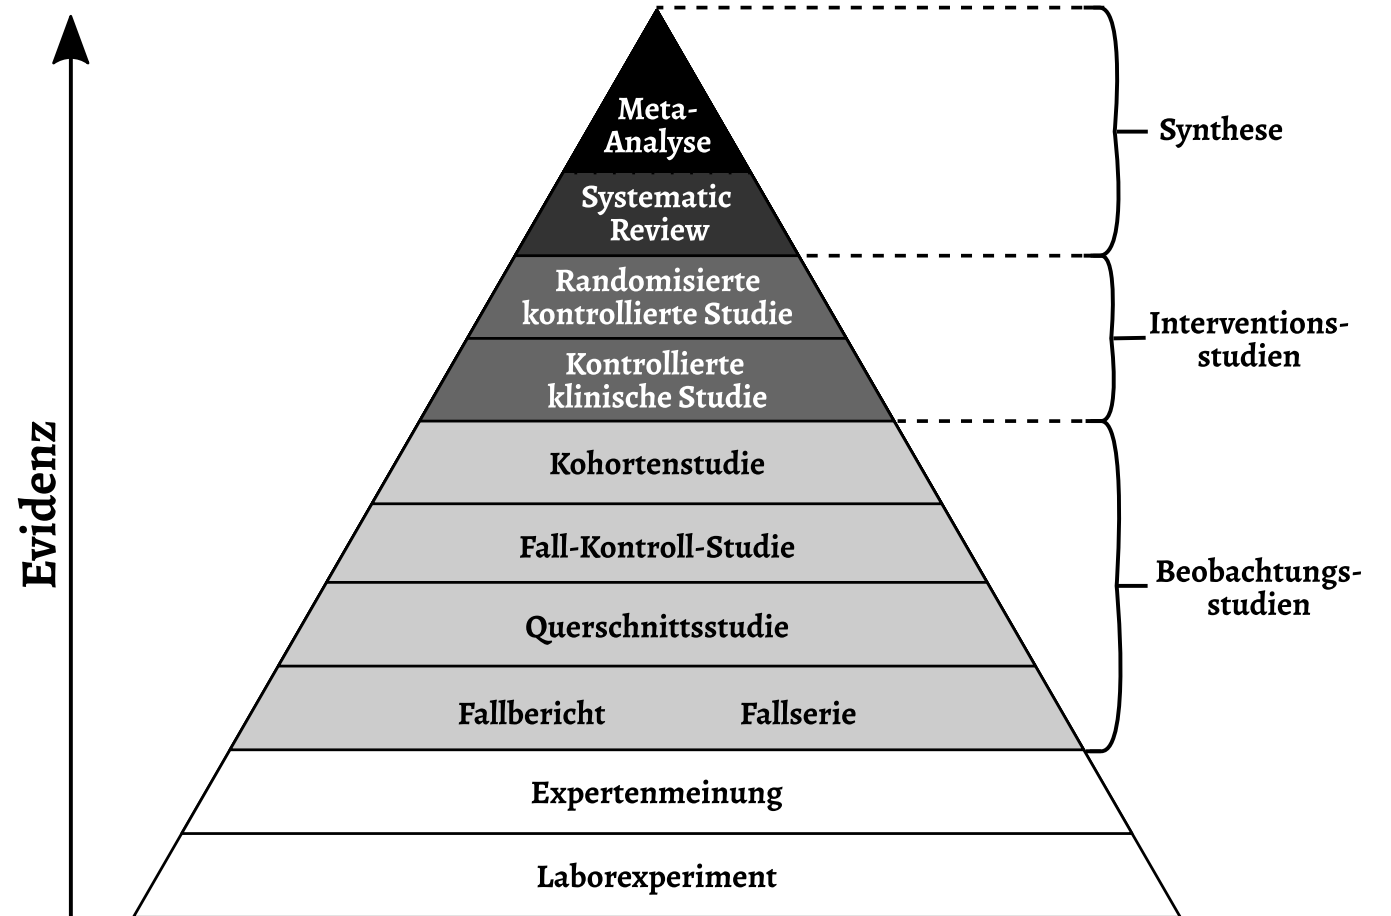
Evidenz

Meta-Analyse

Systematic Review

Randomisierte kontrollierte Studie

Kontrollierte klinische Studie

Kohortenstudie

Fall-Kontroll-Studie

Querschnittsstudie

Fallbericht Fallserie

Expertenmeinung

Laborexperiment

Synthese

Interventions-studien

Beobachtungs-studien